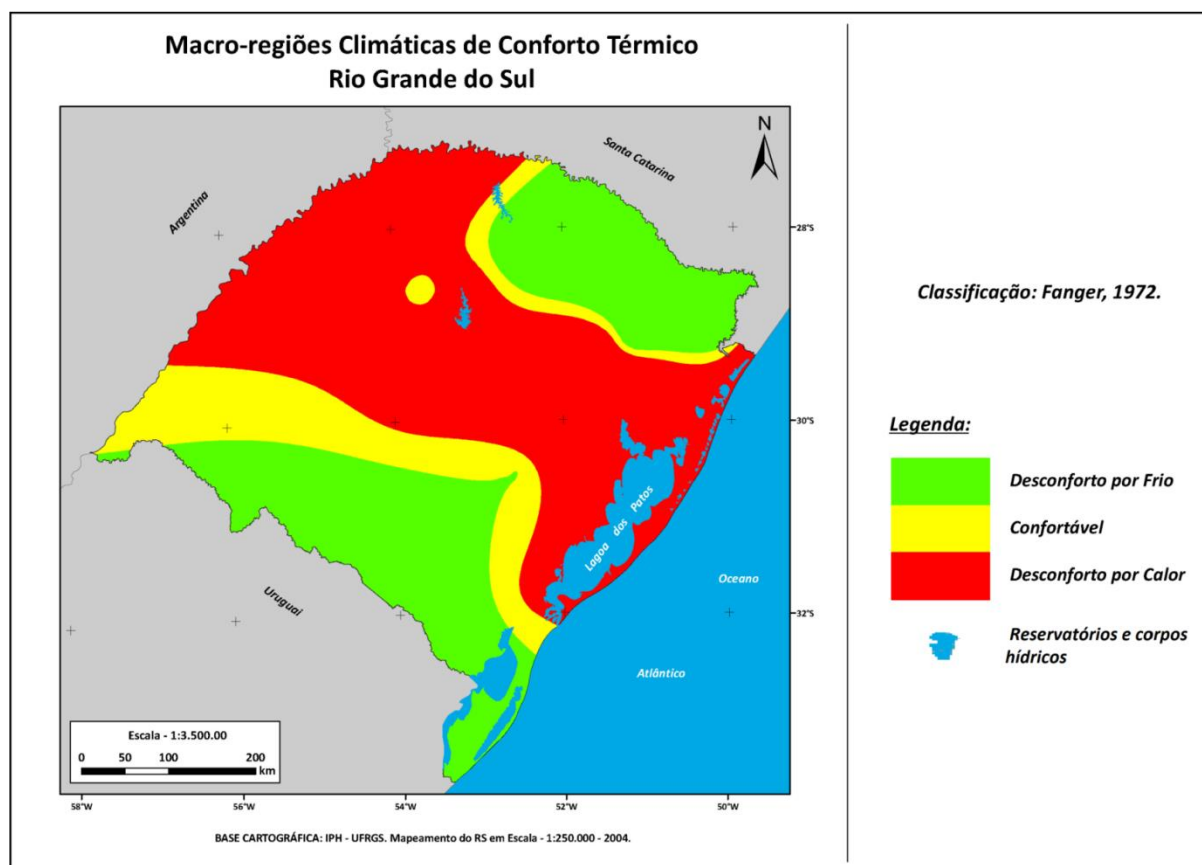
Macro-regiões Climáticas de Conforto Térmico
Rio Grande do Sul

N

Santa Catarina

Argentina

28°S

30°S

32°S

Lagoa dos Patos

Oceano

Atlântico

Uruguai

Escala - 1:3.500.00
0 50 100 200 km

58°W 56°W 54°W 52°W 50°W

BASE CARTOGRÁFICA: IPH - UFRGS. Mapeamento do RS em Escala - 1:250.000 - 2004.

Classificação: Fanger, 1972.

Legenda:

Desconforto por Frio

Confortável

Desconforto por Calor

Reservatórios e corpos hídricos